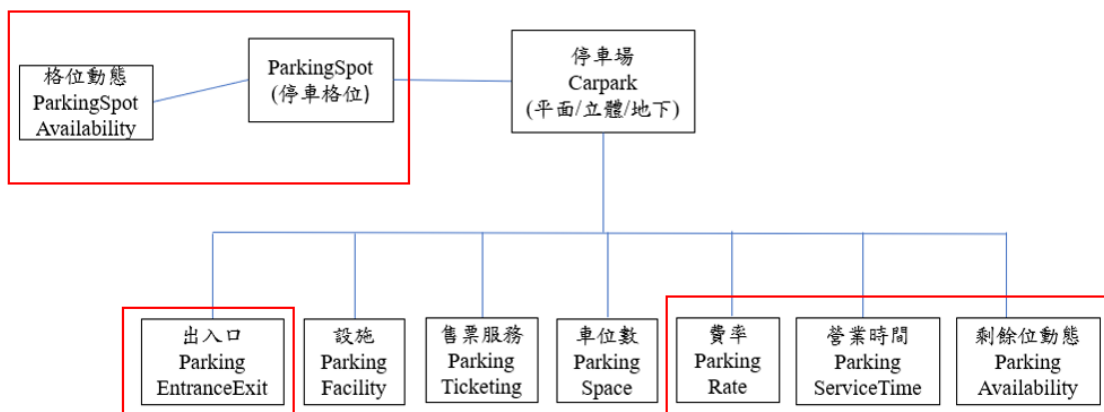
格位動態
ParkingSpot
Availability

ParkingSpot
(停車格位)

停車場
Carpark
(平面/立體/地下)

出入口
Parking
EntranceExit

設施
Parking
Facility

售票服務
Parking
Ticketing

車位數
Parking
Space

費率
Parking
Rate

營業時間
Parking
ServiceTime

剩餘位動態
Parking
Availability